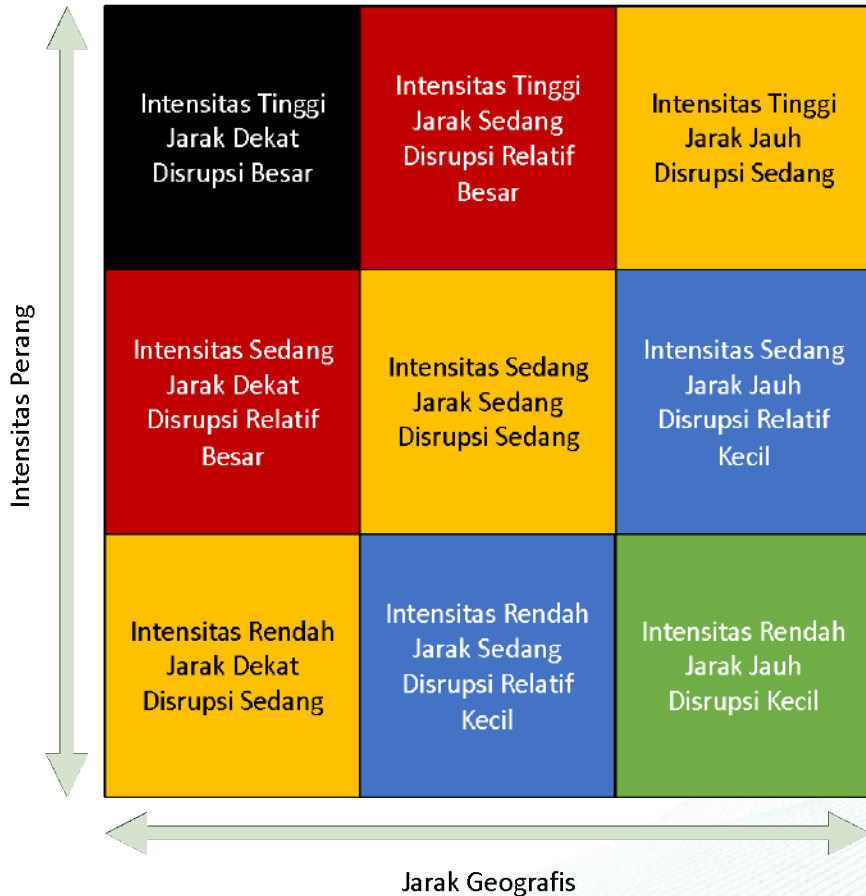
Intensitas Perang

| | | |
|---|---|---|
| Intensitas Tinggi Jarak Dekat Disrupsi Besar | Intensitas Tinggi Jarak Sedang Disrupsi Relatif Besar | Intensitas Tinggi Jarak Jauh Disrupsi Sedang |
| Intensitas Sedang Jarak Dekat Disrupsi Relatif Besar | Intensitas Sedang Jarak Sedang Disrupsi Sedang | Intensitas Sedang Jarak Jauh Disrupsi Relatif Kecil |
| Intensitas Rendah Jarak Dekat Disrupsi Sedang | Intensitas Rendah Jarak Sedang Disrupsi Relatif Kecil | Intensitas Rendah Jarak Jauh Disrupsi Kecil |

Jarak Geografis